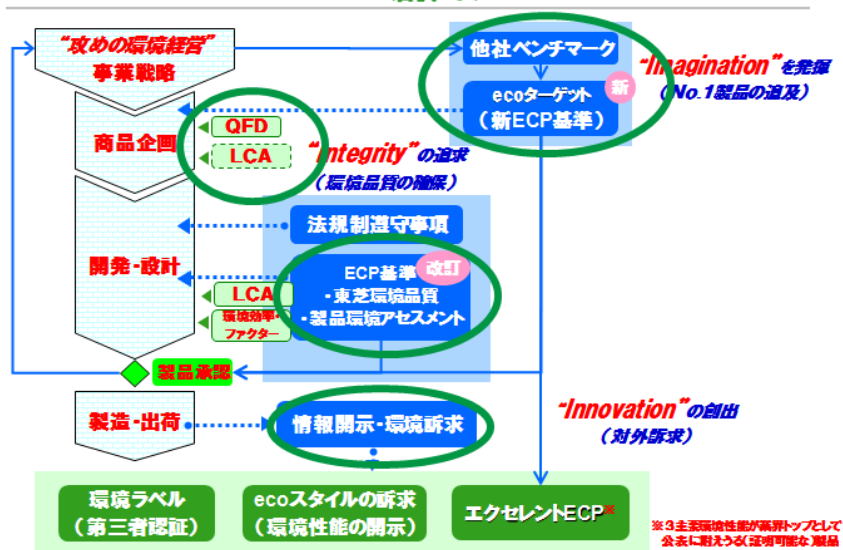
“攻めの環境経営”
事業戦略

他社ベンチマーク

“Imagination”を発揮
（No.1製品の追及）

新

ecoターゲット
（新ECP基準）

商品企画

QFD

LCA

“Integrity”の追求
（環境品質の確保）

法規制遵守事項

開発・設計

ECP基準 改訂
・東芝環境品質
・製品環境アセスメント

LCA

環境効率・ファクター

製品承認

製造・出荷

情報開示・環境訴求

“Innovation”の創出
（対外訴求）

環境ラベル
（第三者認証）

ecoスタイルの訴求
（環境性能の開示）

エクセレントECP※

※3主要環境性能が業界トップとして公表に耐えうる（証明可能な）製品